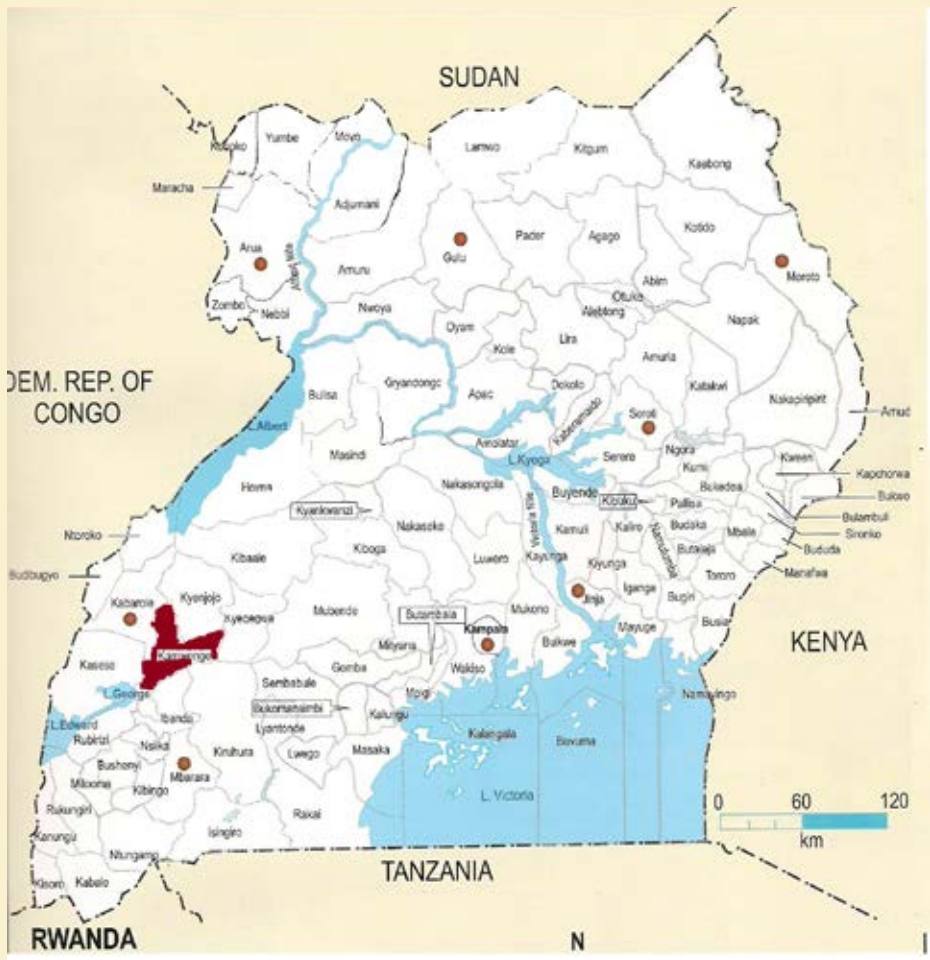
SUDAN

Koboko
Yumbe
Moyo
Maracha
Adjumani
Lamwo
Kitgum
Kaabong
Arua
Albert Nile
Amuru
Gulu
Pader
Agago
Kotido
Moroto
Abim
Zombo
Nebbi
Nwoya
Oyam
Otuke
Alebtong
Napak
Kole
Lira
Amuria
DEM. REP. OF CONGO
Bulisa
Kiryandongo
Apac
Dokolo
Kaberamaido
Katakwi
Nakapiripirit
Amudat
L. Albert
Masindi
Amolatar
L. Kyoga
Soroti
Serere
Ngora
Kumi
Kween
Kapchorwa
Hoima
Kyankwanzi
Nakasongola
Buyende
Kibuku
Pallisa
Bukedea
Bulambuli
Bukwo
Sironko
Ntoroko
Kibaale
Kiboga
Nakaseke
Luwero
Victoria Nile
Kamuli
Kaliro
Namutumba
Budaka
Mbale
Butaleja
Bududa
Manafwa
Bundibugyo
Kyenjojo
Kayunga
Kiyunga
Iganga
Tororo
Kabarole
Kyegegwa
Mubende
Butambala
Mukono
Jinja
Bugiri
Busia
Kamwenge
Mityana
Kampala
Buikwe
Mayuge
KENYA
Kasese
Gomba
Wakiso
L. George
Sembabule
Mpigi
Namayingo
L. Edward
Rubirizi
Ibanda
Bukomansimbi
Kalungu
Bushenyi
Nsiika
Kiruhura
Lyantonde
Kalangala
Buvuma
Mitooma
Mbarara
Lwengo
Masaka
Rukungiri
Kibingo
L. Victoria
Kanungu
Isingiro
Rakai
0
60
120
km
Ntungamo
TANZANIA
Kisoro
Kabale
RWANDA
N